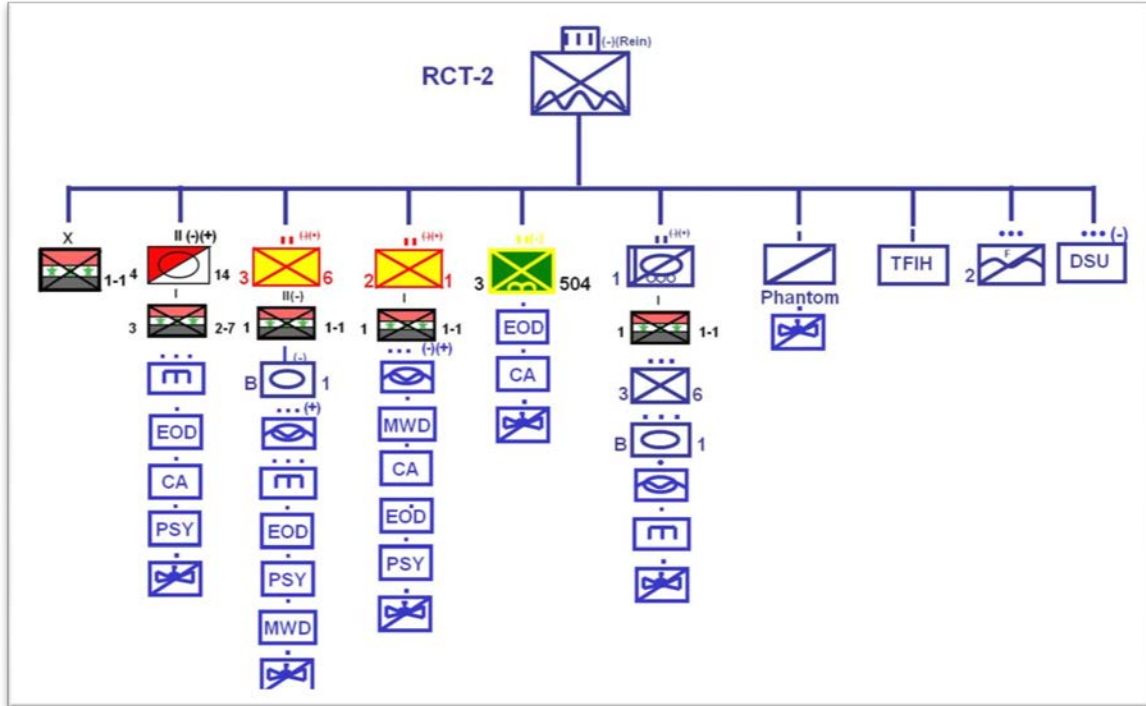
III (-)(Rein)
RCT-2

X
1-1 4

II (-)(+)
14
I
3 2-7
•••
EOD
CA
PSY

II (-)(+)
3 6
II(-)
1 1-1
(-)
B 1
••• (+)

EOD
PSY
MWD

II (-)(+)
2 1
I
1 1-1
••• (-)(+)
MWD
CA
EOD
PSY

II (-)
3 504
EOD
CA

II (-)(+)
1
I
1 1-1
•••
3 6
•••
B 1

I
Phantom

I
TFIH

•••
F
2

••• (-)
DSU